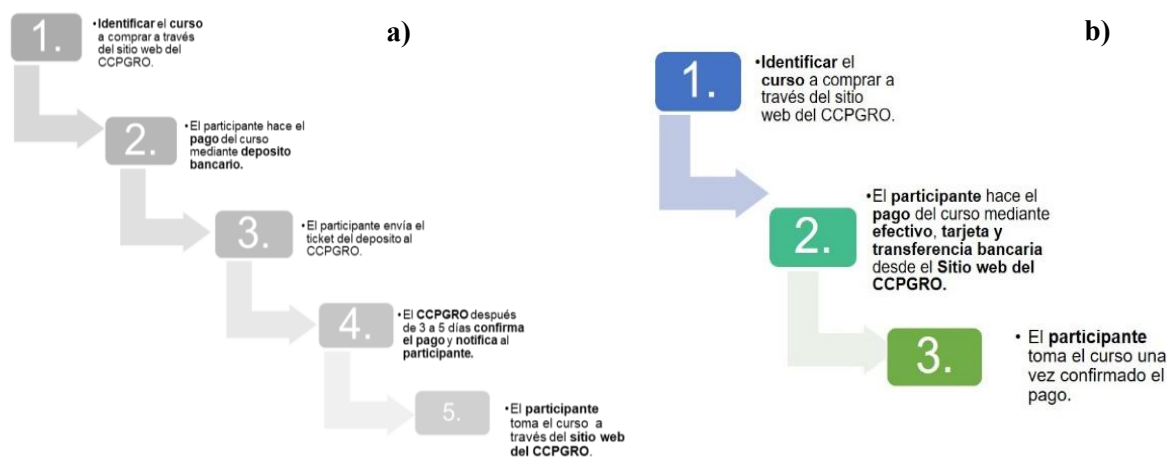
a)

1.
•Identificar el curso a comprar a través del sitio web del CCPGRO.

2.
•El participante hace el pago del curso mediante deposito bancario.

3.
•El participante envía el ticket del deposito al CCPGRO.

4.
•El CCPGRO después de 3 a 5 días confirma el pago y notifica al participante.

5.
•El participante toma el curso a través del sitio web del CCPGRO.

b)

1.
•Identificar el curso a comprar a través del sitio web del CCPGRO.

2.
•El participante hace el pago del curso mediante efectivo, tarjeta y transferencia bancaria desde el Sitio web del CCPGRO.

3.
• El participante toma el curso una vez confirmado el pago.